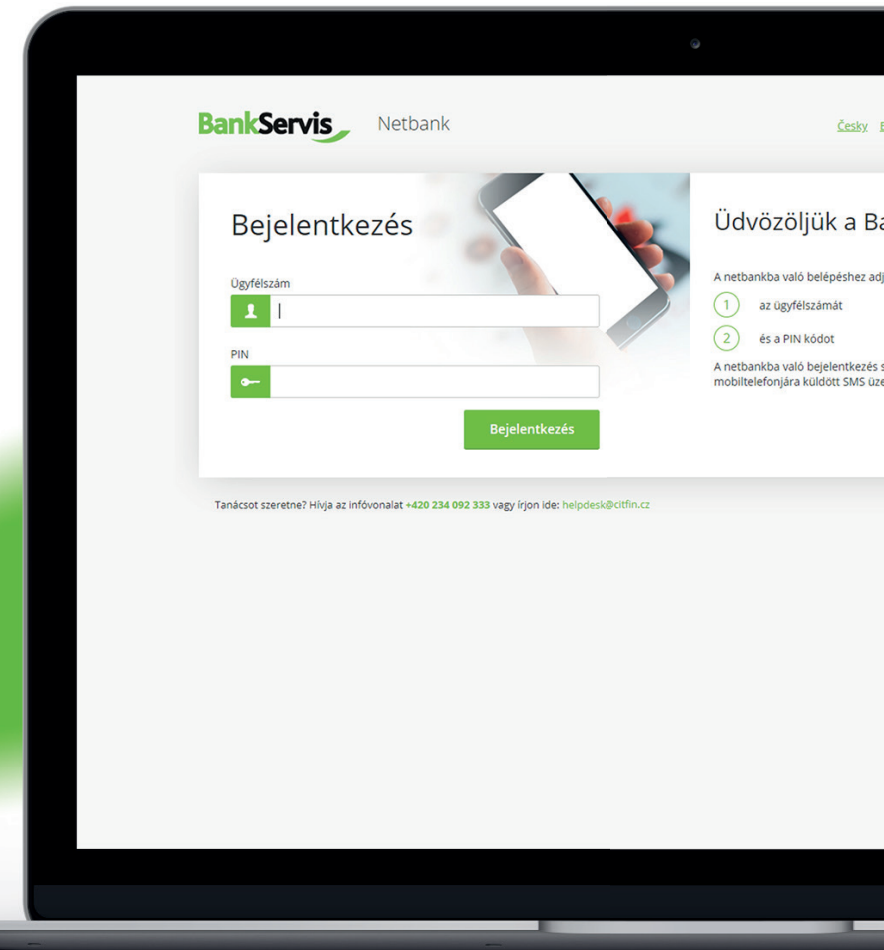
BankServis Netbank

Česky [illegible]

Bejelentkezés

Ügyfélszám

PIN

Bejelentkezés

Üdvözöljük a Ba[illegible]

A netbankba való belépéshez adj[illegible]

1 az ügyfélszámát

2 és a PIN kódot

A netbankba való bejelentkezés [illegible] mobiltelefonjára küldött SMS üz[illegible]

Tanácsot szeretne? Hívja az infóvonalat +420 234 092 333 vagy írjon ide: helpdesk@citfin.cz